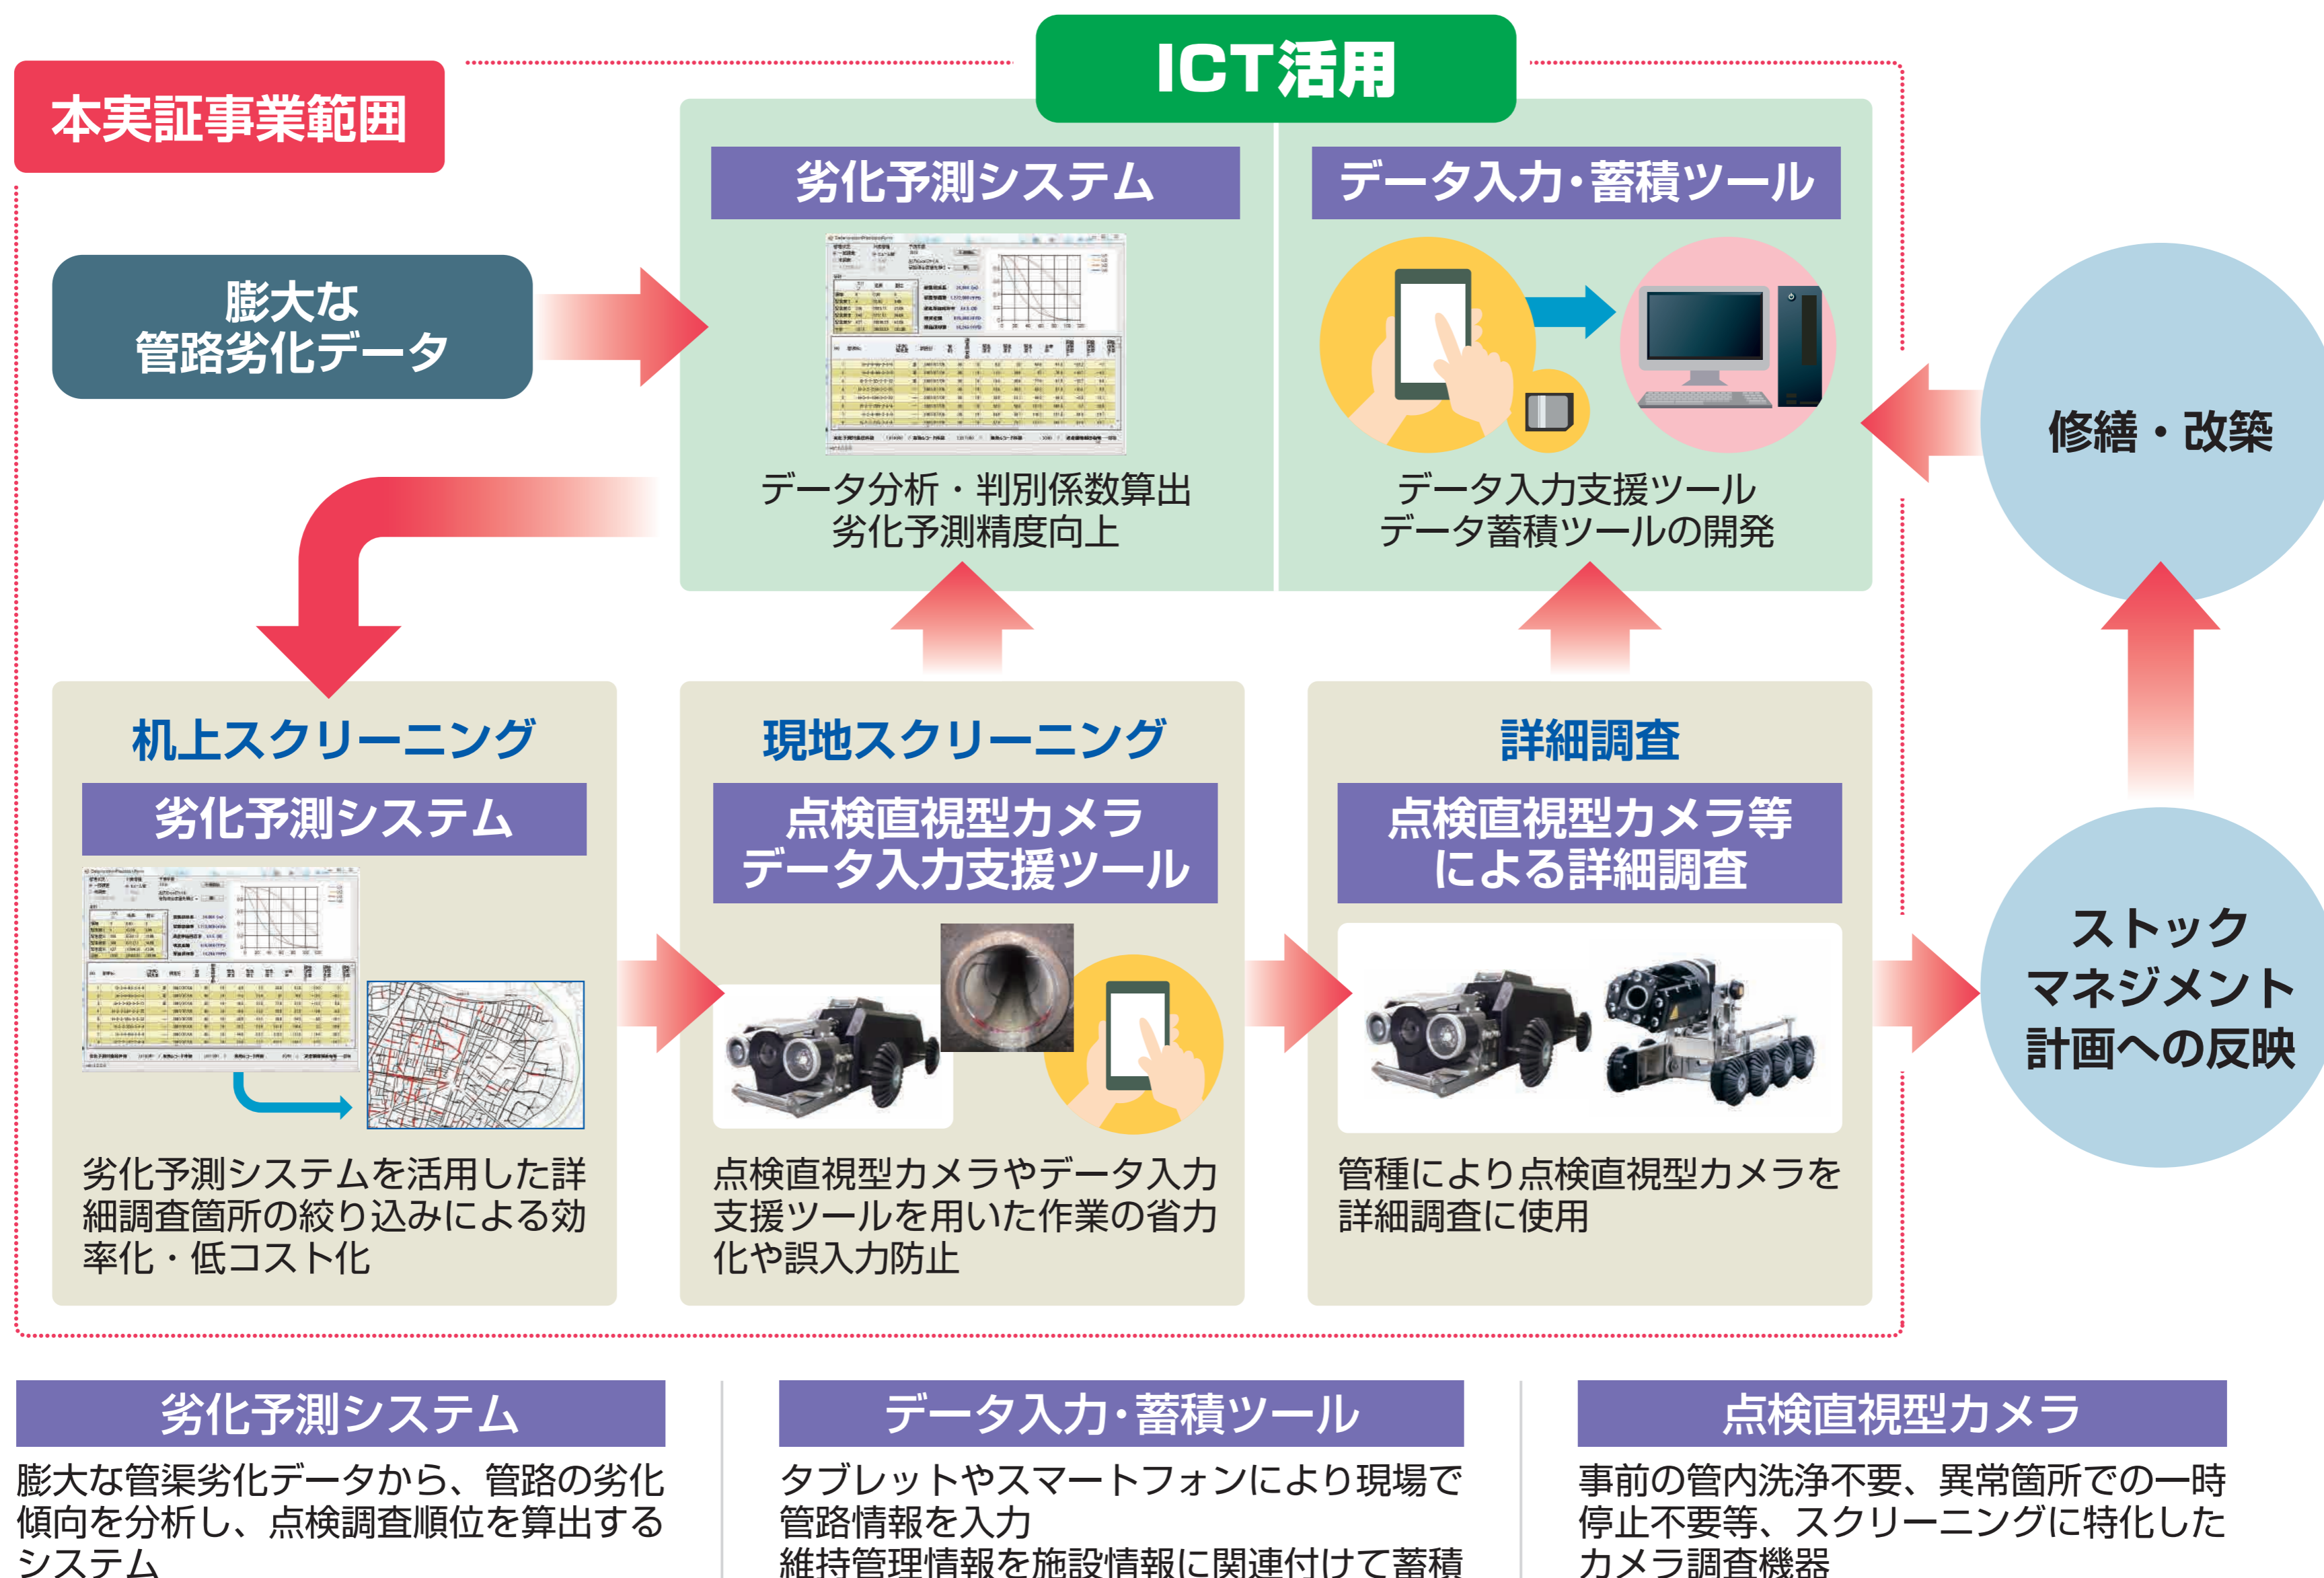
本実証事業範囲

ICT活用

膨大な
管路劣化データ

劣化予測システム

データ分析・判別係数算出
劣化予測精度向上

データ入力・蓄積ツール

データ入力支援ツール
データ蓄積ツールの開発

修繕・改築

机上スクリーニング

劣化予測システム

劣化予測システムを活用した詳細調査箇所の絞り込みによる効率化・低コスト化

現地スクリーニング

点検直視型カメラ
データ入力支援ツール

点検直視型カメラやデータ入力支援ツールを用いた作業の省力化や誤入力防止

詳細調査

点検直視型カメラ等
による詳細調査

管種により点検直視型カメラを詳細調査に使用

ストック
マネジメント
計画への反映

劣化予測システム

膨大な管渠劣化データから、管路の劣化傾向を分析し、点検調査順位を算出するシステム

データ入力・蓄積ツール

タブレットやスマートフォンにより現場で管路情報を入力
維持管理情報を施設情報に関連付けて蓄積

点検直視型カメラ

事前の管内洗浄不要、異常箇所での一時停止不要等、スクリーニングに特化したカメラ調査機器